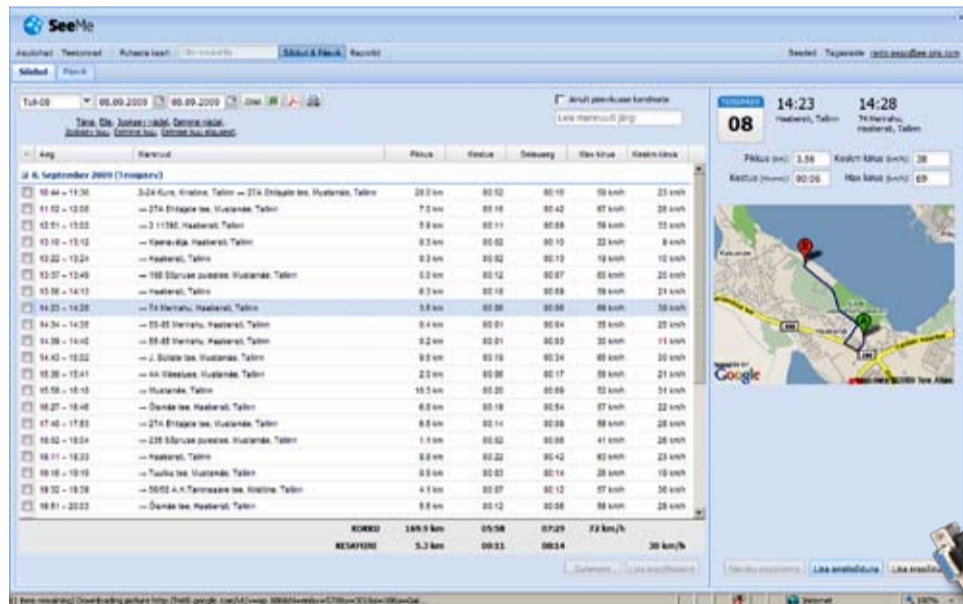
SeeMe

Asukohad Teekonnad Puhasta kaart Sõidud & Päevik Raportid

Seaded Tugiaadde

Sõidud Päevik

Tull-08 06.09.2009 06.09.2009

Täna, Eile, Jooksev nädal, Eelmine nädal, Jooksev kuu, Eelmine kuu

Ainult pikenduse kandmata

| Aeg | Marsruut | Pikkus | Kestus | Seisuaeg | Max kiirus | Keskm kiirus |
|---|---|---|---|---|---|---|
| 6. September 2009 (Teisipäev) | | | | | | |
| 10:44 – 11:36 | 2-24 Kuru, Kristiine, Tallinn → 27A Ehitajate tee, Mustamäe, Tallinn | 20.0 km | 00:52 | 00:10 | 59 km/h | 23 km/h |
| 11:52 – 12:08 | → 27A Ehitajate tee, Mustamäe, Tallinn | 7.0 km | 00:16 | 00:42 | 67 km/h | 26 km/h |
| 12:51 – 13:02 | → 3 11392, Haabersti, Tallinn | 5.9 km | 00:11 | 00:08 | 56 km/h | 33 km/h |
| 13:10 – 13:12 | → Kaera-Jaani, Haabersti, Tallinn | 0.3 km | 00:02 | 00:10 | 22 km/h | 9 km/h |
| 13:22 – 13:24 | → Haabersti, Tallinn | 0.3 km | 00:02 | 00:13 | 19 km/h | 10 km/h |
| 13:37 – 13:49 | → 166 Sõpruse puiestee, Mustamäe, Tallinn | 3.0 km | 00:12 | 00:07 | 65 km/h | 20 km/h |
| 13:56 – 14:15 | → Haabersti, Tallinn | 8.3 km | 00:18 | 00:08 | 59 km/h | 27 km/h |
| 14:23 – 14:28 | → 74 Merirahu, Haabersti, Tallinn | 3.6 km | 00:06 | 00:06 | 69 km/h | 38 km/h |
| 14:34 – 14:35 | → 55-65 Merirahu, Haabersti, Tallinn | 0.4 km | 00:01 | 00:04 | 35 km/h | 25 km/h |
| 14:39 – 14:40 | → 55-65 Merirahu, Haabersti, Tallinn | 0.2 km | 00:01 | 00:03 | 30 km/h | 11 km/h |
| 14:43 – 15:02 | → J. Sütiste tee, Mustamäe, Tallinn | 9.5 km | 00:19 | 00:34 | 65 km/h | 30 km/h |
| 15:36 – 15:41 | → 4A Väkeluse, Mustamäe, Tallinn | 2.5 km | 00:06 | 00:17 | 55 km/h | 21 km/h |
| 15:58 – 16:18 | → Mustamäe, Tallinn | 10.3 km | 00:20 | 00:09 | 52 km/h | 31 km/h |
| 16:27 – 16:46 | → Õismäe tee, Haabersti, Tallinn | 6.0 km | 00:18 | 00:54 | 57 km/h | 22 km/h |
| 17:40 – 17:53 | → 27A Ehitajate tee, Mustamäe, Tallinn | 6.5 km | 00:14 | 00:08 | 56 km/h | 28 km/h |
| 18:02 – 18:04 | → 235 Sõpruse puiestee, Mustamäe, Tallinn | 1.1 km | 00:02 | 00:08 | 41 km/h | 26 km/h |
| 18:11 – 18:33 | → Haabersti, Tallinn | 8.8 km | 00:22 | 00:42 | 63 km/h | 23 km/h |
| 19:16 – 19:18 | → Tuuliku tee, Mustamäe, Tallinn | 0.5 km | 00:03 | 00:14 | 28 km/h | 10 km/h |
| 19:32 – 19:38 | → 56/58 A.H.Tammsaare tee, Kristiine, Tallinn | 4.1 km | 00:07 | 00:12 | 57 km/h | 36 km/h |
| 19:51 – 20:03 | → Õismäe tee, Haabersti, Tallinn | 5.5 km | 00:12 | 00:08 | 56 km/h | 28 km/h |
| KOKKU | | 169.5 km | 05:58 | 07:29 | 72 km/h | |
| KESKMINE | | 5.3 km | 00:11 | 00:14 | | 30 km/h |

TEISIPÄEV 08 14:23 Haabersti, Tallinn 14:28 74 Merirahu, Haabersti, Tallinn

Pikkus (km) 3.56 Keskm kiirus (km/h) 38
Kestus (hh:mm) 00:06 Max kiirus (km/h) 69

Google

Lisa sõidu kirjeldus Lisa sõidu kirjeldus